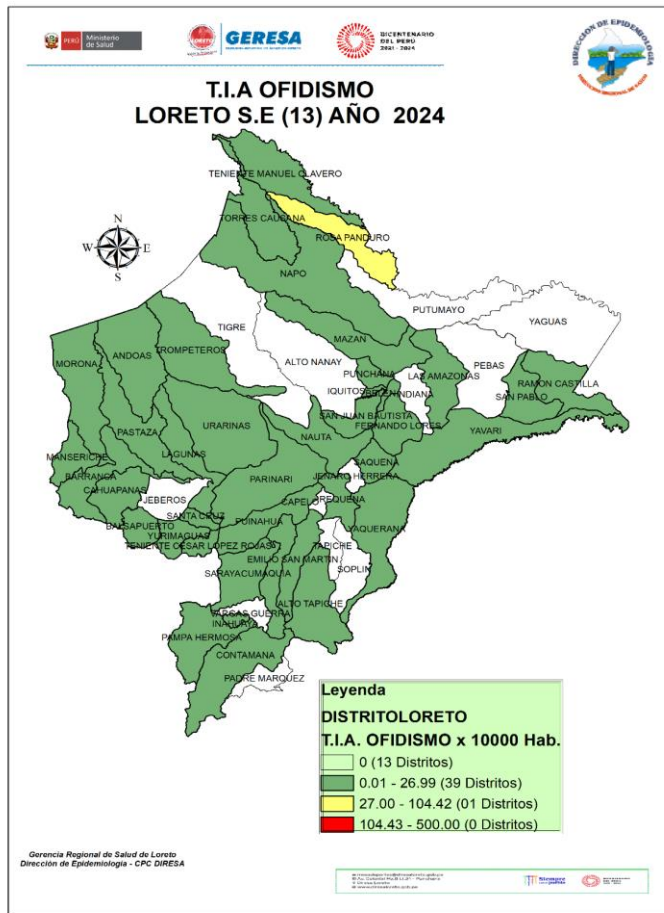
PERÚ Ministerio de Salud

GERESA

BICENTENARIO DEL PERÚ 2021 - 2024

DIRECCIÓN DE EPIDEMIOLOGÍA

T.I.A OFIDISMO
LORETO S.E (13) AÑO 2024

N
W E
S

TENIENTE MANUEL CLAVERO
TORRES CAUSANA
ROSA PANDURO
NAPO
PUTUMAYO
YAGUAS
TIGRE
ALTO NANAY
MAZAN
PEBAS
PUNCHANA
LAS AMAZONAS
RAMON CASTILLA
IQUITOS
BELEN
INDIANA
SAN PABLO
MORONA
ANDOAS
TROMPETEROS
SAN JUAN BAUTISTA
FERNANDO LORES
YAVARI
PASTAZA
URARINAS
NAUTA
SAQUENA
MANSERICHE
LAGUNAS
PARINARI
JENARO HERRERA
BARRANCA
CAHUAPANAS
JEBEROS
CAPELO
REQUENA
SANTA CRUZ
BALSAPUERTO
PUINAHUA
YAQUERANA
YURIMAGUAS
TENIENTE CESAR LOPEZ ROJAS
TAPICHE
EMILIO SAN MARTIN
SOPLIN
SARAYACU
MAQUIA
ALTO TAPICHE
VARGAS GUERRA
INAHUAYA
PAMPA HERMOSA
CONTAMANA
PADRE MARQUEZ

Leyenda
DISTRITOLORETO
T.I.A. OFIDISMO x 10000 Hab.
0 (13 Distritos)
0.01 - 26.99 (39 Distritos)
27.00 - 104.42 (01 Distritos)
104.43 - 500.00 (0 Distritos)

Gerencia Regional de Salud de Loreto
Dirección de Epidemiología - CPC DIRESA

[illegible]